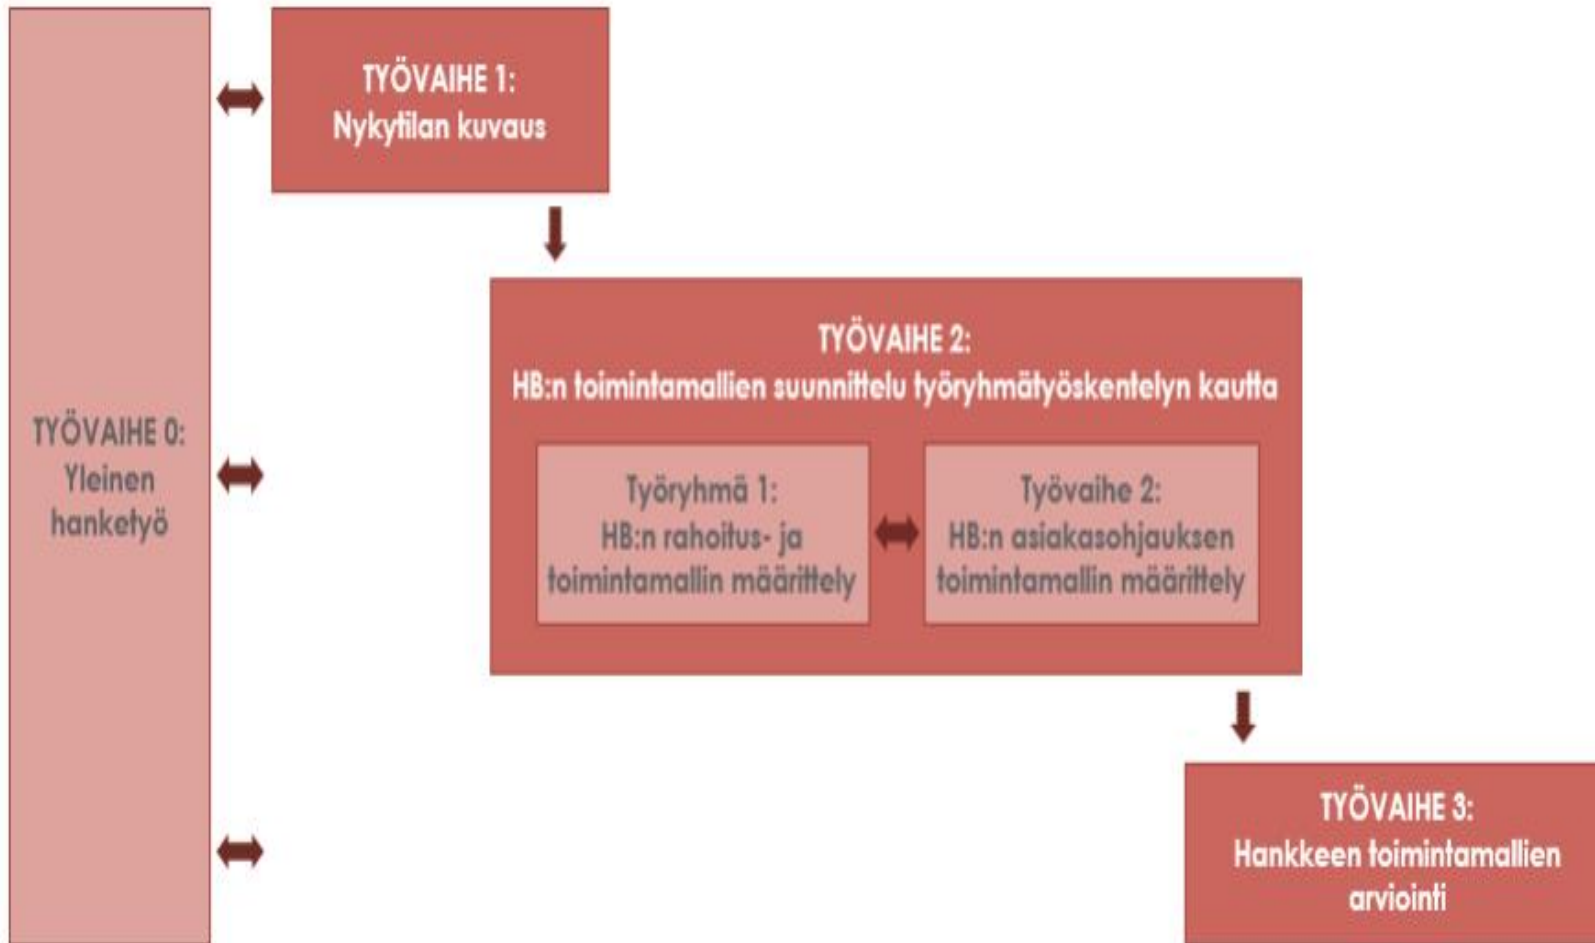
TYÖVAIHE 0:
Yleinen hanketyö

TYÖVAIHE 1:
Nykytilan kuvaus

TYÖVAIHE 2:
HB:n toimintamallien suunnittelu työryhmätyöskentelyn kautta

Työryhmä 1:
HB:n rahoitus- ja toimintamallin määrittely

Työvaihe 2:
HB:n asiakasohjauksen toimintamallin määrittely

TYÖVAIHE 3:
Hankkeen toimintamallien arviointi